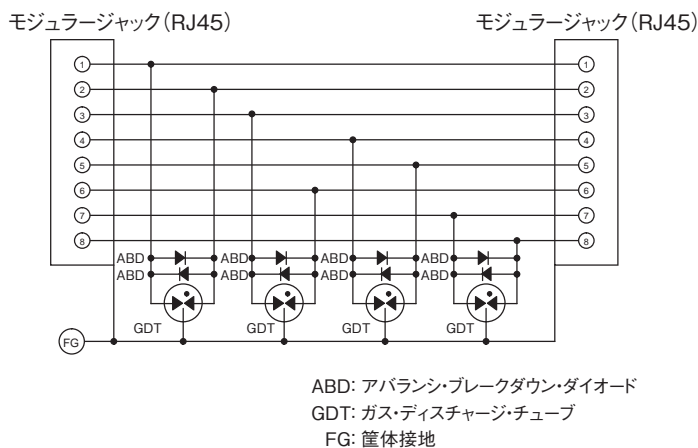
モジュラージャック(RJ45)

モジュラージャック(RJ45)

①
②
③
④
⑤
⑥
⑦
⑧

①
②
③
④
⑤
⑥
⑦
⑧

ABD
ABD
ABD
ABD
ABD
ABD
ABD
ABD

GDT
GDT
GDT
GDT

FG

ABD: アバランシ・ブレークダウン・ダイオード
GDT: ガス・ディスチャージ・チューブ
FG: 筐体接地